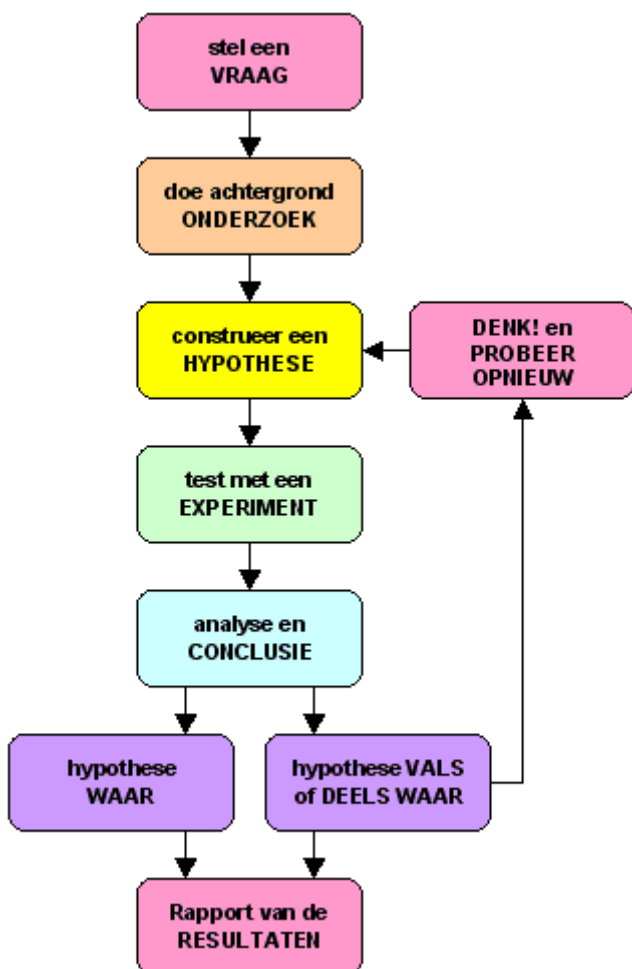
stel een
VRAAG

doe achtergrond
ONDERZOEK

construeer een
HYPOTHESE

DENK! en
PROBEER
OPNIEUW

test met een
EXPERIMENT

analyse en
CONCLUSIE

hypothese
WAAR

hypothese VALS
of DEELS WAAR

Rapport van de
RESULTATEN